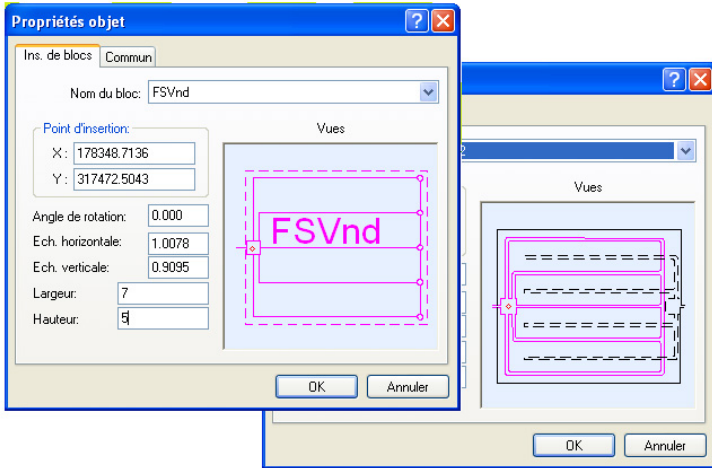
Propriétés objet

Ins. de blocs | Commun

Nom du bloc: FSVnd

Point d'insertion:
X: 178348.7136
Y: 317472.5043

Angle de rotation: 0.000
Ech. horizontale: 1.0078
Ech. verticale: 0.9095
Largeur: 7
Hauteur: 5

Vues

FSVnd

OK
Annuler

2

Vues

OK
Annuler